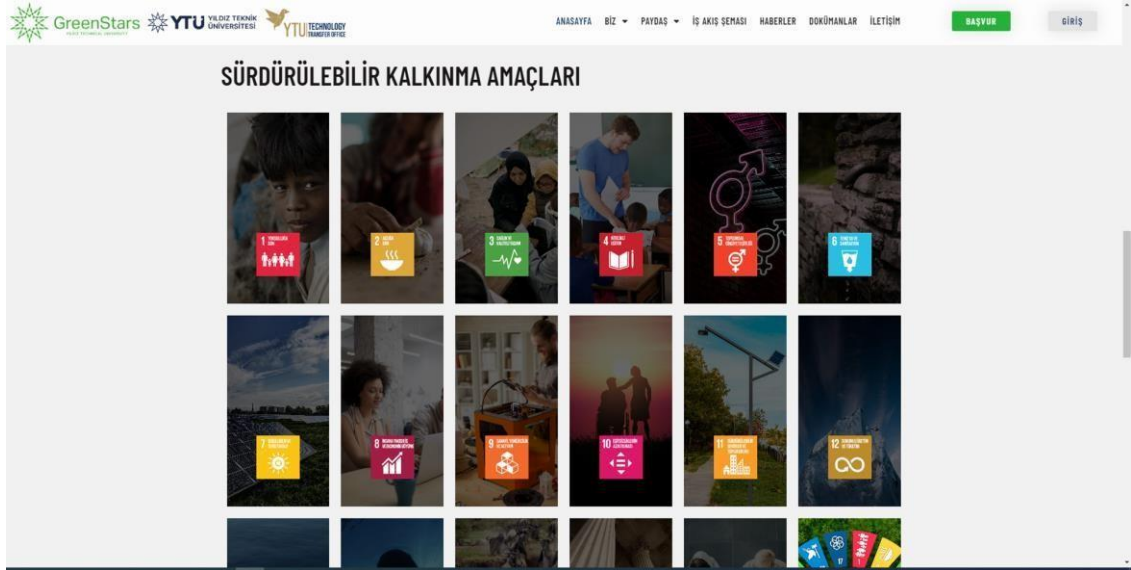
GreenStars YTU YILDIZ TEKNİK ÜNİVERSİTESİ YTU TECHNOLOGY TRANSFER OFFICE

ANASAYFA BİZ PAYDAŞ İŞ AKIŞ ŞEMASI HABERLER DOKÜMANLAR İLETİŞİM BAŞVUR GİRİŞ

SÜRDÜRÜLEBİLİR KALKINMA AMAÇLARI

1 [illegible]
2 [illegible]
3 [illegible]
4 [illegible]
5 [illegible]
6 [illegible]
7 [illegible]
8 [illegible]
9 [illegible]
10 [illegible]
11 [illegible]
12 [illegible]